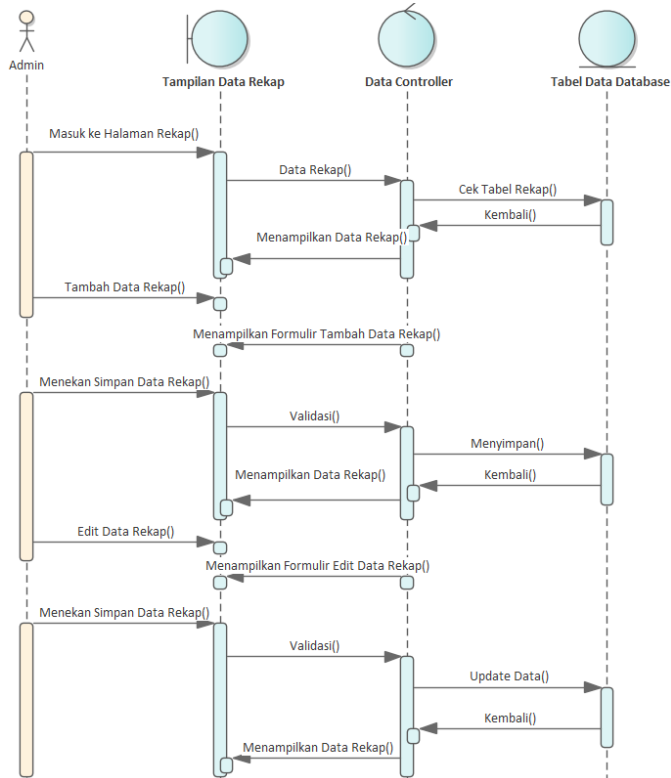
Admin

Tampilan Data Rekap

Data Controller

Tabel Data Database

Masuk ke Halaman Rekap()

Data Rekap()

Cek Tabel Rekap()

Kembali()

Menampilkan Data Rekap()

Tambah Data Rekap()

Menampilkan Formulir Tambah Data Rekap()

Menekan Simpan Data Rekap()

Validasi()

Menyimpan()

Kembali()

Menampilkan Data Rekap()

Edit Data Rekap()

Menampilkan Formulir Edit Data Rekap()

Menekan Simpan Data Rekap()

Validasi()

Update Data()

Kembali()

Menampilkan Data Rekap()